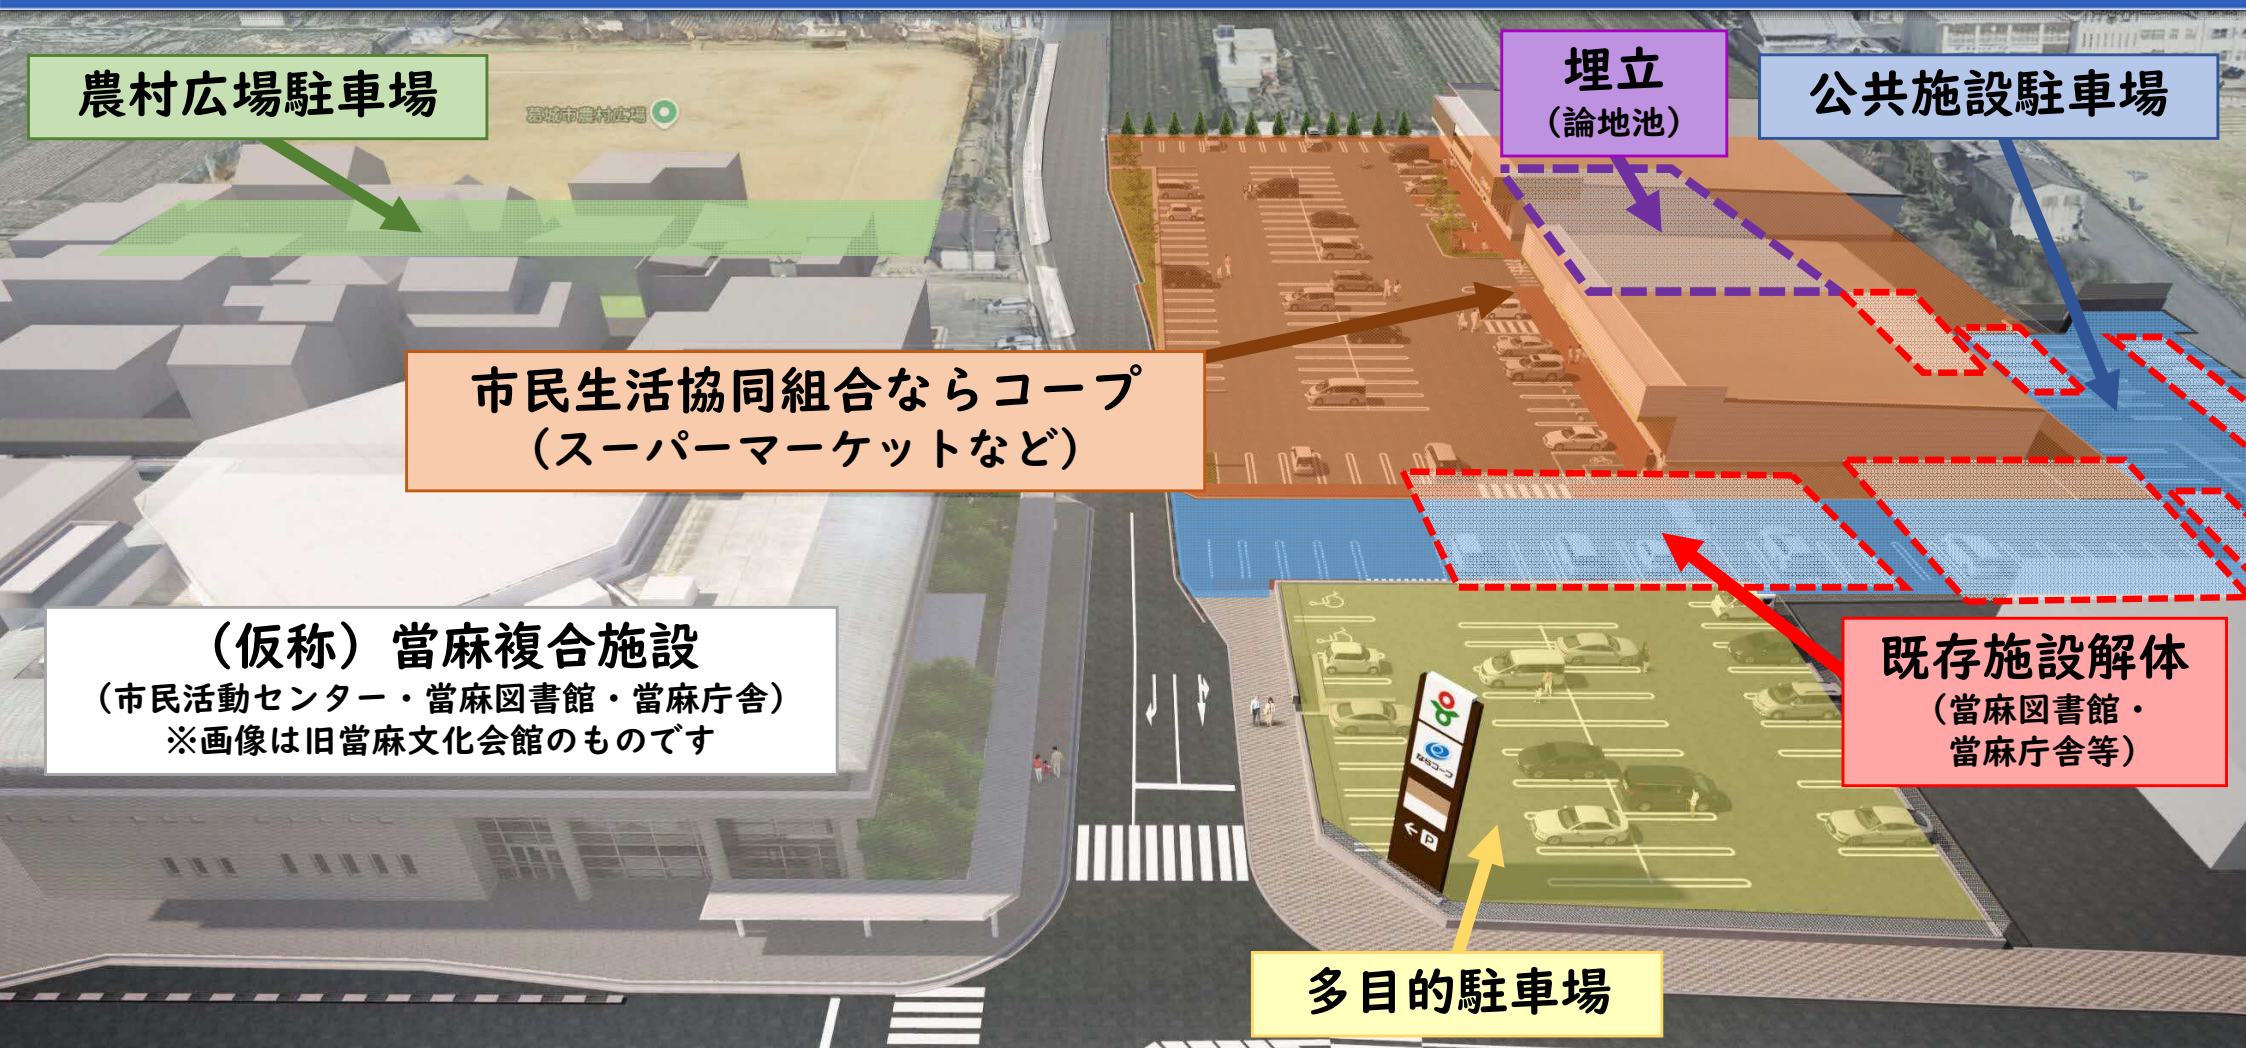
農村広場駐車場

葛城市農村広場

埋立
（論地池）

公共施設駐車場

市民生活協同組合ならコープ
（スーパーマーケットなど）

（仮称）當麻複合施設
（市民活動センター・當麻図書館・當麻庁舎）
※画像は旧當麻文化会館のものです

既存施設解体
（當麻図書館・當麻庁舎等）

ならコープ

P

多目的駐車場